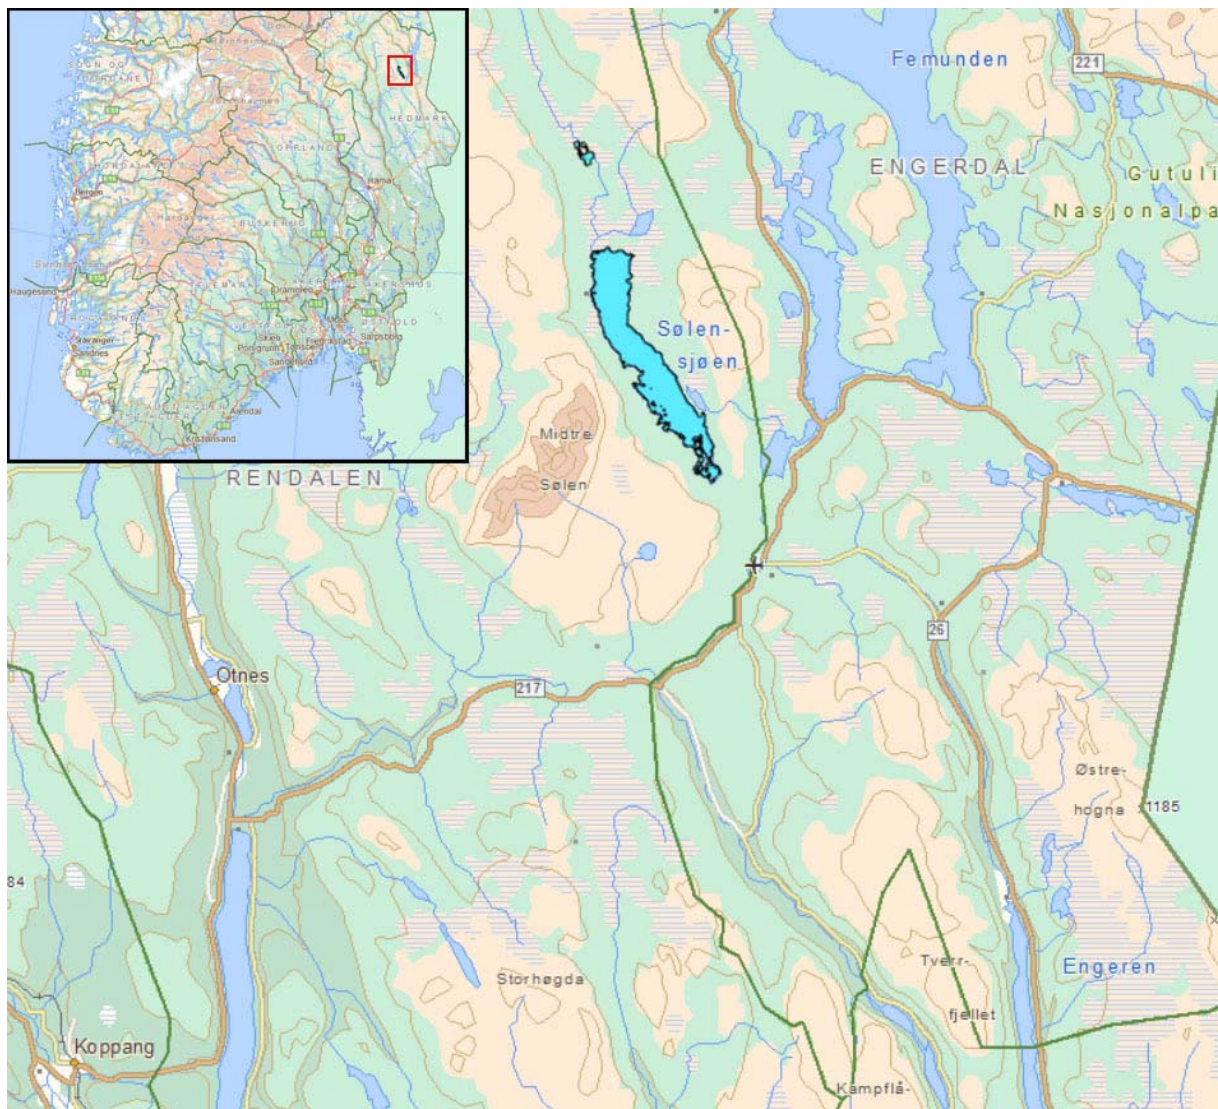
SOGN OG FJORDANE
HEDMARK
OPPLAND
Bergen
Hamar
HORDALAND
BUSKERUD
Haugesund
TELEMARK
Drammen
AKERSHUS
ROGALAND
ØSTFOLD
Stavanger
Sandnes
Skien
Porsgrunn
Tønsberg
Fredrikstad
Sarpsborg
Sandefjord
Arendal
Kristiansand

Femunden
221
ENGERDAL
Gutuli
Nasjonalpa
Sølen-
sjøen
Midtre
Sølen
RENDALEN
26
Otnes
217
Østre-
hogna
1185
84
Storhøgda
Tverr-
fjellet
Engeren
Koppang
Kampflå-